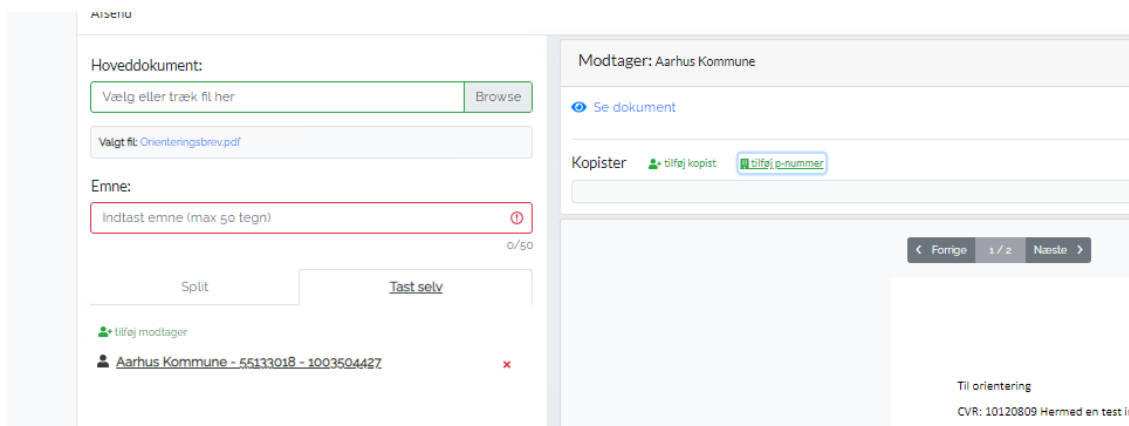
Afsend

Hoveddokument:

Vælg eller træk fil her | Browse

Valgt fil: Orienteringsbrev.pdf

Emne:

Indtast emne (max 50 tegn)

0/50

Split

Tast selv

tilføj modtager

Aarhus Kommune - 55133018 - 1003504427 ×

Modtager: Aarhus Kommune

Se dokument

Kopister tilføj kopist tilføj p-nummer

‹ Forrige 1 / 2 Næste ›

Til orientering

CVR: 10120809 Hermed en test i